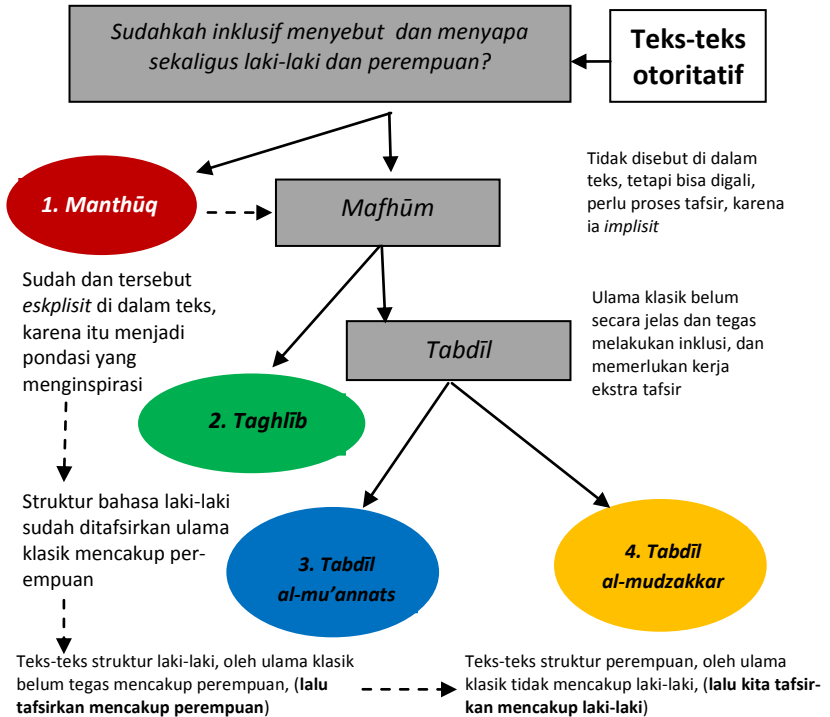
Sudahkah inklusif menyebut dan menyapa sekaligus laki-laki dan perempuan?

Teks-teks otoritatif

1. Manthūq

Mafhūm

Tidak disebut di dalam teks, tetapi bisa digali, perlu proses tafsir, karena ia *implisit*

Sudah dan tersebut *eskplisit* di dalam teks, karena itu menjadi pondasi yang menginspirasi

Tabdīl

Ulama klasik belum secara jelas dan tegas melakukan inklusi, dan memerlukan kerja ekstra tafsir

2. Taghlīb

Struktur bahasa laki-laki sudah ditafsirkan ulama klasik mencakup perempuan

3. Tabdīl al-mu'annats

4. Tabdīl al-mudzakkar

Teks-teks struktur laki-laki, oleh ulama klasik belum tegas mencakup perempuan, (**lalu tafsirkan mencakup perempuan**)

Teks-teks struktur perempuan, oleh ulama klasik tidak mencakup laki-laki, (**lalu kita tafsirkan mencakup laki-laki**)